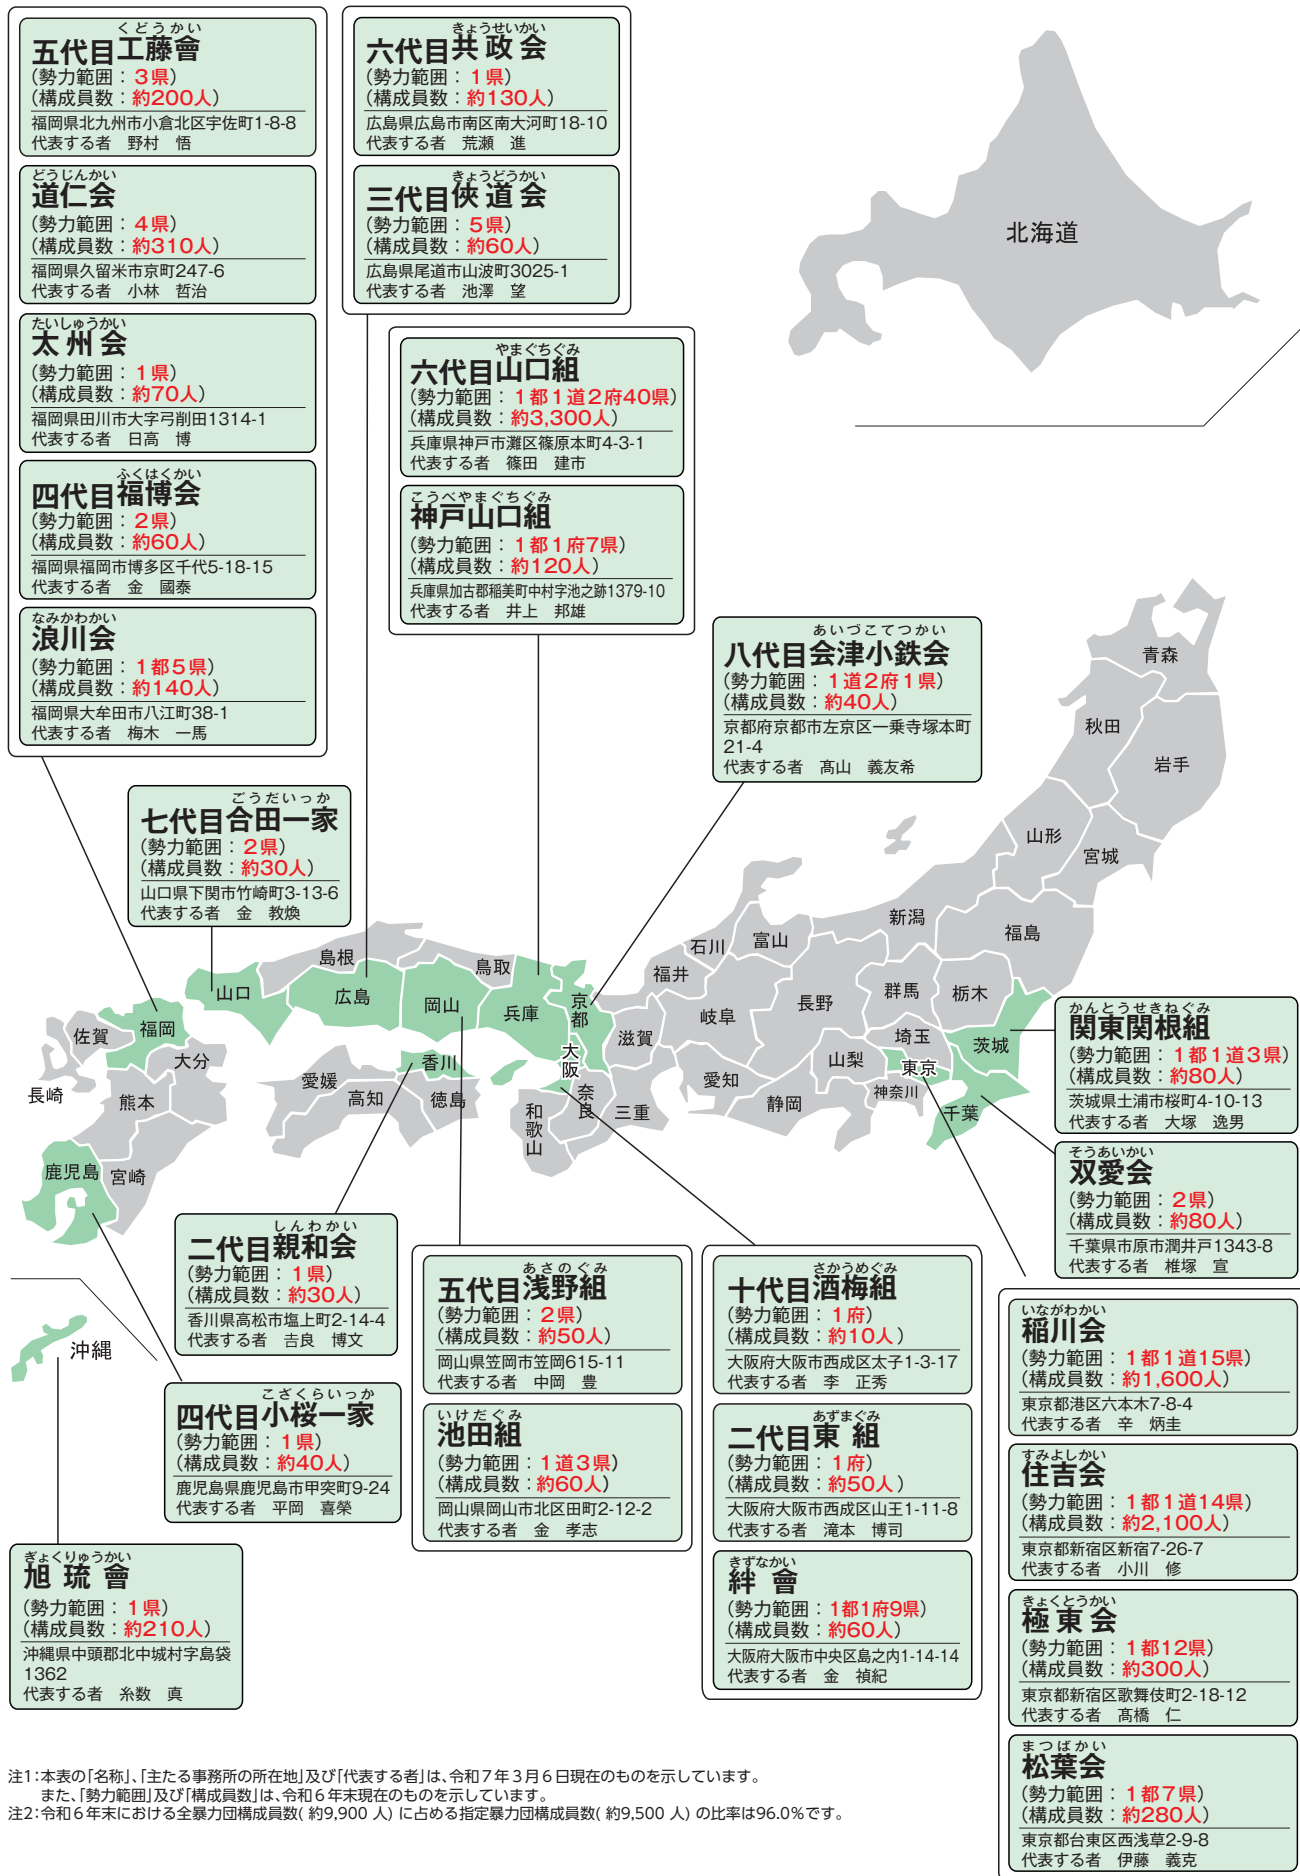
くどうかい
五代目工藤會
（勢力範囲：３県）
（構成員数：約200人）
福岡県北九州市小倉北区宇佐町1-8-8
代表する者　野村　悟

どうじんかい
道仁会
（勢力範囲：４県）
（構成員数：約310人）
福岡県久留米市京町247-6
代表する者　小林　哲治

たいしゅうかい
太州会
（勢力範囲：１県）
（構成員数：約70人）
福岡県田川市大字弓削田1314-1
代表する者　日高　博

ふくはくかい
四代目福博会
（勢力範囲：２県）
（構成員数：約60人）
福岡県福岡市博多区千代5-18-15
代表する者　金　國泰

なみかわかい
浪川会
（勢力範囲：１都５県）
（構成員数：約140人）
福岡県大牟田市八江町38-1
代表する者　梅木　一馬

きょうせいかい
六代目共政会
（勢力範囲：１県）
（構成員数：約130人）
広島県広島市南区南大河町18-10
代表する者　荒瀬　進

きょうどうかい
三代目侠道会
（勢力範囲：５県）
（構成員数：約60人）
広島県尾道市山波町3025-1
代表する者　池澤　望

北海道

やまぐちぐみ
六代目山口組
（勢力範囲：１都１道２府40県）
（構成員数：約3,300人）
兵庫県神戸市灘区篠原本町4-3-1
代表する者　篠田　建市

こうべやまぐちぐみ
神戸山口組
（勢力範囲：１都１府７県）
（構成員数：約120人）
兵庫県加古郡稲美町中村字池之跡1379-10
代表する者　井上　邦雄

あいづこてつかい
八代目会津小鉄会
（勢力範囲：１道２府１県）
（構成員数：約40人）
京都府京都市左京区一乗寺塚本町21-4
代表する者　髙山　義友希

ごうだいっか
七代目合田一家
（勢力範囲：２県）
（構成員数：約30人）
山口県下関市竹崎町3-13-6
代表する者　金　教煥

青森
秋田
岩手
山形
宮城
新潟
福島
石川
富山
福井
群馬
栃木
長野
岐阜
茨城
埼玉
滋賀
京都
東京
山梨
島根
鳥取
山口
広島
岡山
兵庫
佐賀
福岡
大分
香川
大阪
愛知
神奈川
千葉
長崎
熊本
愛媛
高知
徳島
奈良
三重
静岡
和歌山
鹿児島
宮崎
沖縄

かんとうせきねぐみ
関東関根組
（勢力範囲：１都１道３県）
（構成員数：約80人）
茨城県土浦市桜町4-10-13
代表する者　大塚　逸男

そうあいかい
双愛会
（勢力範囲：２県）
（構成員数：約80人）
千葉県市原市潤井戸1343-8
代表する者　椎塚　宣

しんわかい
二代目親和会
（勢力範囲：１県）
（構成員数：約30人）
香川県高松市塩上町2-14-4
代表する者　吉良　博文

あさのぐみ
五代目浅野組
（勢力範囲：２県）
（構成員数：約50人）
岡山県笠岡市笠岡615-11
代表する者　中岡　豊

いけだぐみ
池田組
（勢力範囲：１道３県）
（構成員数：約60人）
岡山県岡山市北区田町2-12-2
代表する者　金　孝志

さかうめぐみ
十代目酒梅組
（勢力範囲：１府）
（構成員数：約10人）
大阪府大阪市西成区太子1-3-17
代表する者　李　正秀

あずまぐみ
二代目東組
（勢力範囲：１府）
（構成員数：約50人）
大阪府大阪市西成区山王1-11-8
代表する者　滝本　博司

きずなかい
絆會
（勢力範囲：１都１府９県）
（構成員数：約60人）
大阪府大阪市中央区島之内1-14-14
代表する者　金　禎紀

いながわかい
稲川会
（勢力範囲：１都１道15県）
（構成員数：約1,600人）
東京都港区六本木7-8-4
代表する者　辛　炳圭

すみよしかい
住吉会
（勢力範囲：１都１道14県）
（構成員数：約2,100人）
東京都新宿区新宿7-26-7
代表する者　小川　修

きょくとうかい
極東会
（勢力範囲：１都12県）
（構成員数：約300人）
東京都新宿区歌舞伎町2-18-12
代表する者　髙橋　仁

まつばかい
松葉会
（勢力範囲：１都７県）
（構成員数：約280人）
東京都台東区西浅草2-9-8
代表する者　伊藤　義克

こざくらいっか
四代目小桜一家
（勢力範囲：１県）
（構成員数：約40人）
鹿児島県鹿児島市甲突町9-24
代表する者　平岡　喜榮

ぎょくりゅうかい
旭琉會
（勢力範囲：１県）
（構成員数：約210人）
沖縄県中頭郡北中城村字島袋1362
代表する者　糸数　真

注1：本表の「名称」、「主たる事務所の所在地」及び「代表する者」は、令和７年３月６日現在のものを示しています。
また、「勢力範囲」及び「構成員数」は、令和６年末現在のものを示しています。
注2：令和６年末における全暴力団構成員数（約9,900人）に占める指定暴力団構成員数（約9,500人）の比率は96.0％です。